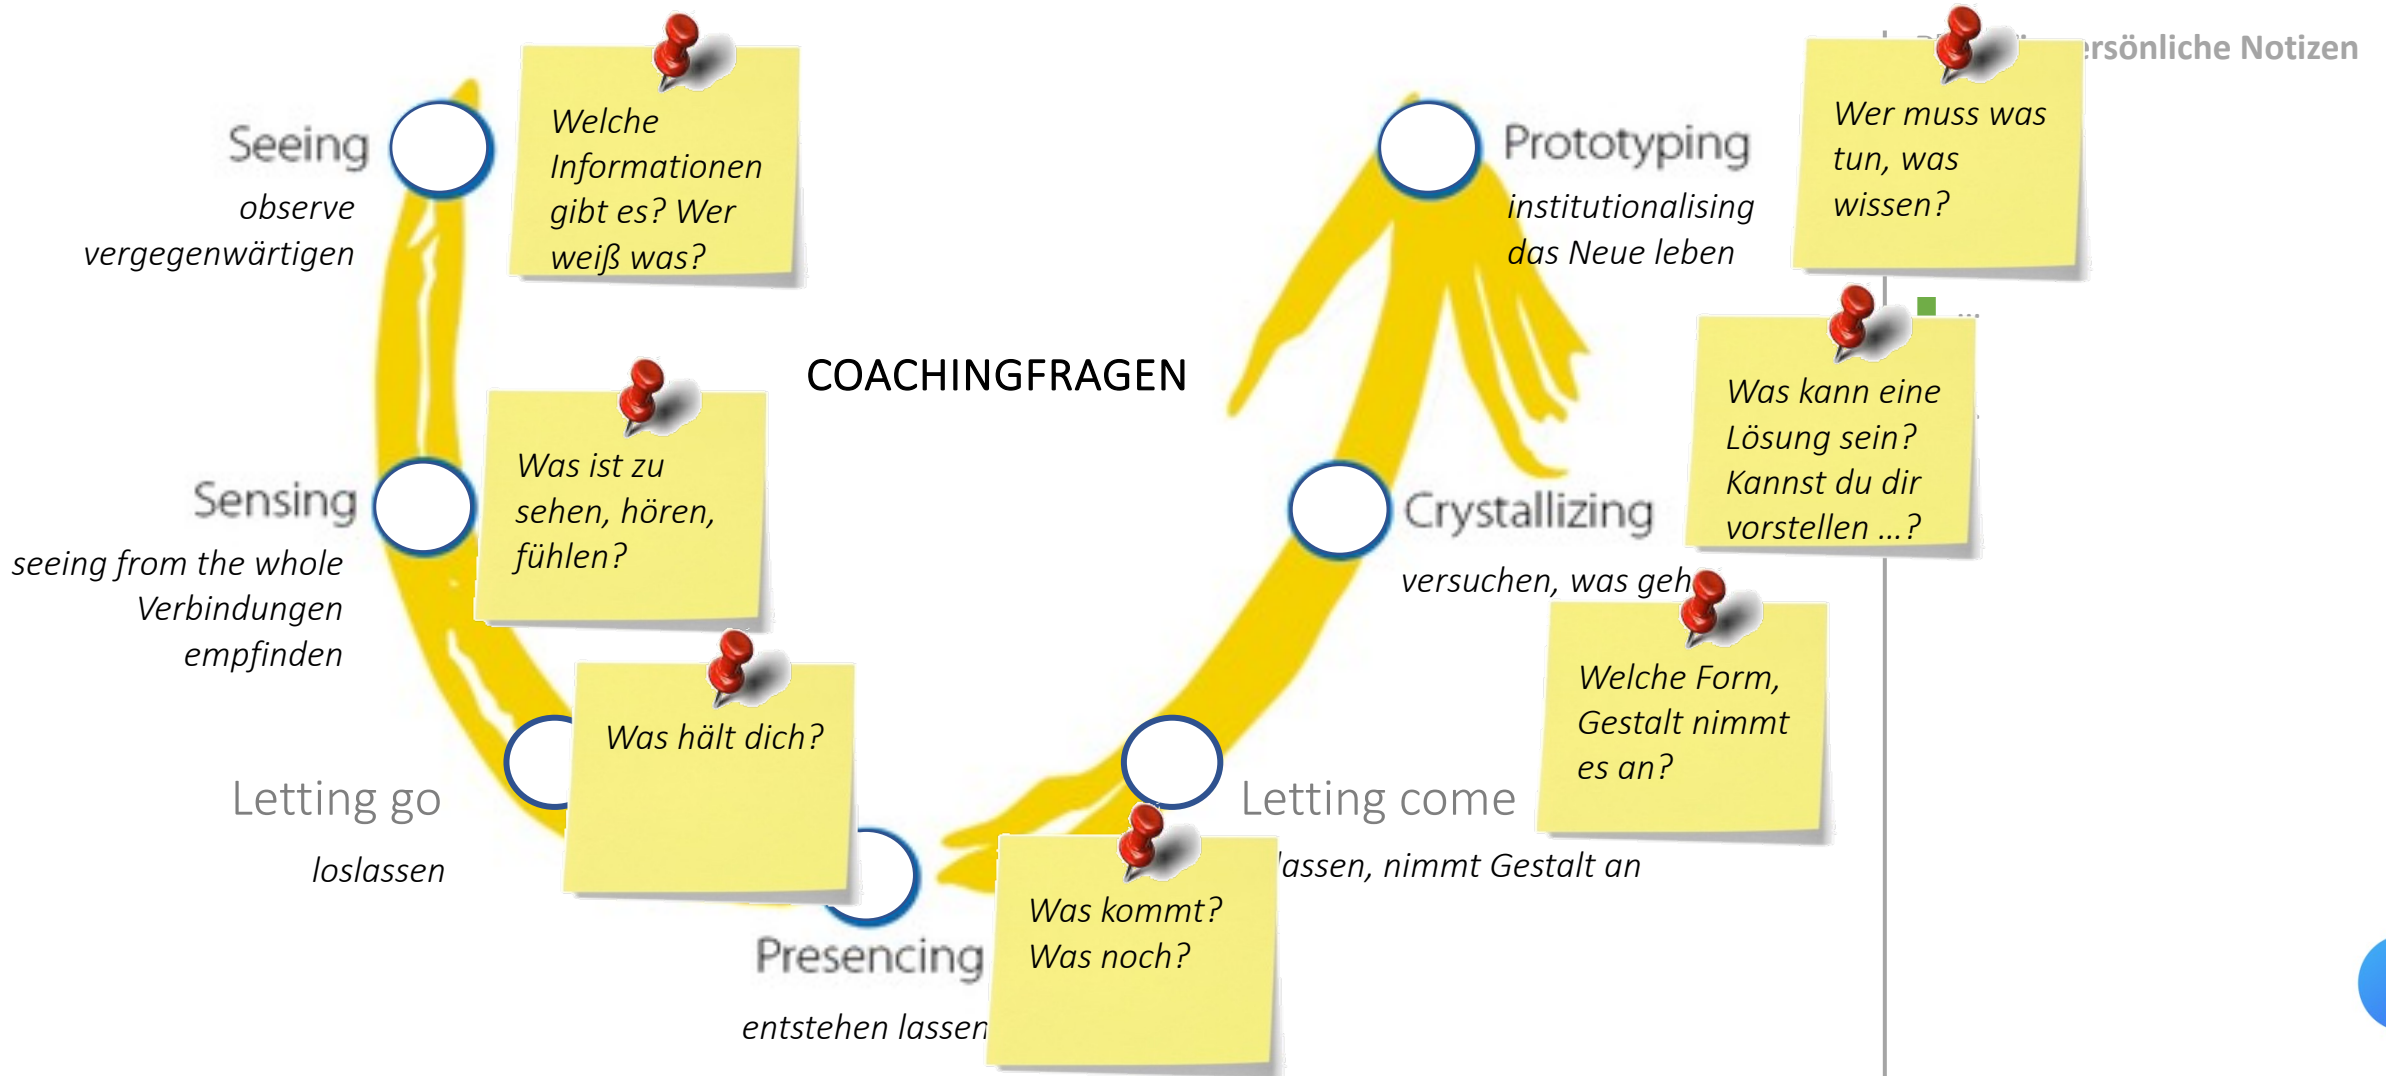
ersönliche Notizen

Seeing
observe
vergegenwärtigen

Welche Informationen gibt es? Wer weiß was?

COACHINGFRAGEN

Sensing
seeing from the whole
Verbindungen
empfinden

Was ist zu sehen, hören, fühlen?

Was hält dich?

Letting go
loslassen

Presencing
entstehen lassen

Was kommt? Was noch?

Letting come
lassen, nimmt Gestalt an

Crystallizing
versuchen, was geh

Welche Form, Gestalt nimmt es an?

Prototyping
institutionalising
das Neue leben

Wer muss was tun, was wissen?

Was kann eine Lösung sein? Kannst du dir vorstellen ...?